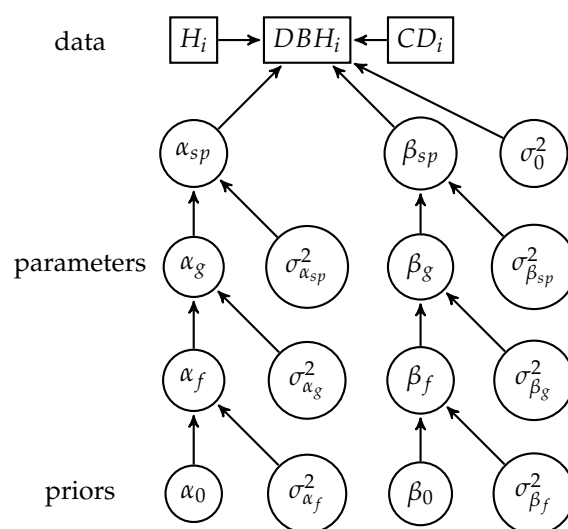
data $H_i$ $DBH_i$ $CD_i$

$\alpha_{sp}$ $\beta_{sp}$ $\sigma_0^2$

parameters $\alpha_g$ $\sigma^2_{\alpha_{sp}}$ $\beta_g$ $\sigma^2_{\beta_{sp}}$

$\alpha_f$ $\sigma^2_{\alpha_g}$ $\beta_f$ $\sigma^2_{\beta_g}$

priors $\alpha_0$ $\sigma^2_{\alpha_f}$ $\beta_0$ $\sigma^2_{\beta_f}$